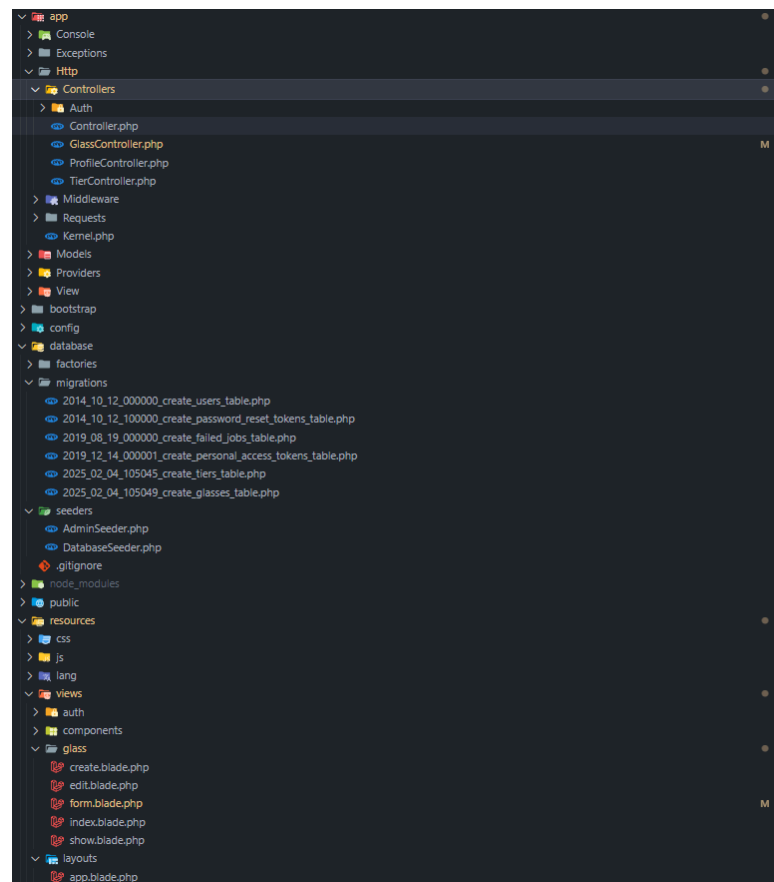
app
Console
Exceptions
Http
Controllers
Auth
Controller.php
GlassController.php
M
ProfileController.php
TierController.php
Middleware
Requests
Kernel.php
Models
Providers
View
bootstrap
config
database
factories
migrations
2014_10_12_000000_create_users_table.php
2014_10_12_100000_create_password_reset_tokens_table.php
2019_08_19_000000_create_failed_jobs_table.php
2019_12_14_000001_create_personal_access_tokens_table.php
2025_02_04_105045_create_tiers_table.php
2025_02_04_105049_create_glasses_table.php
seeders
AdminSeeder.php
DatabaseSeeder.php
.gitignore
node_modules
public
resources
css
js
lang
views
auth
components
glass
create.blade.php
edit.blade.php
form.blade.php
M
index.blade.php
show.blade.php
layouts
app.blade.php